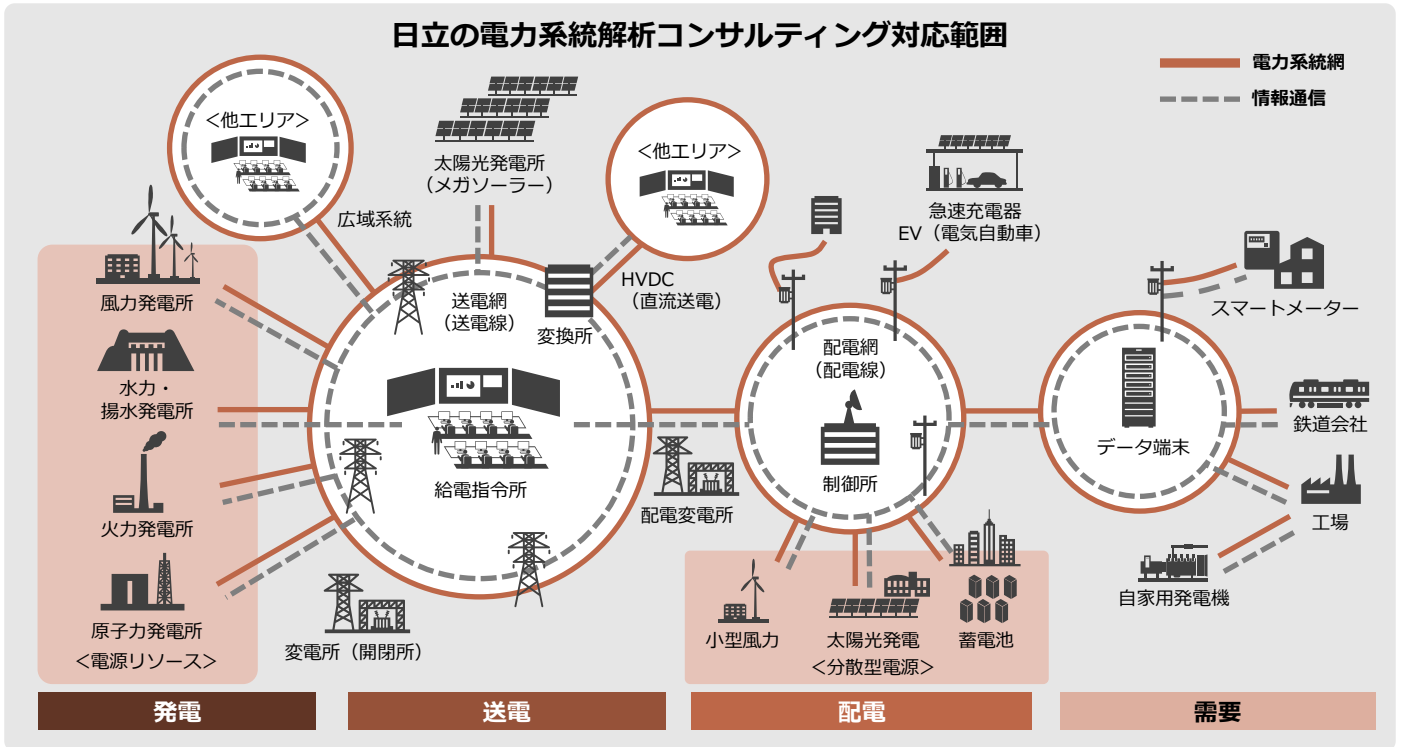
日立の電力系統解析コンサルティング対応範囲

電力系統網
情報通信

<他エリア>
太陽光発電所
(メガソーラー)
<他エリア>
急速充電器
EV(電気自動車)
広域系統
風力発電所
送電網
(送電線)
変換所
HVDC
(直流送電)
配電網
(配電線)
スマートメーター
水力・
揚水発電所
鉄道会社
データ端末
給電指令所
制御所
火力発電所
配電変電所
工場
自家用発電機
原子力発電所
<電源リソース>
変電所(開閉所)
小型風力
太陽光発電
<分散型電源>
蓄電池

発電
送電
配電
需要